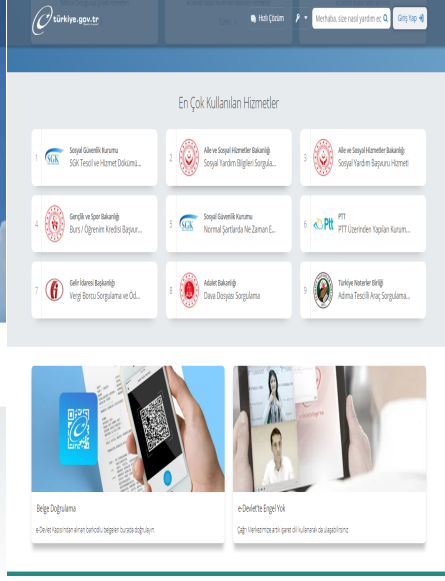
türkiye.gov.tr

Hızlı Çözüm

Merhaba, size nasıl yardım ed

Giriş Yap

En Çok Kullanılan Hizmetler

1 SGK Sosyal Güvenlik Kurumu SGK Tescil ve Hizmet Dökümü...

2 Aile ve Sosyal Hizmetler Bakanlığı Sosyal Yardım Bilgileri Sorgula...

3 Aile ve Sosyal Hizmetler Bakanlığı Sosyal Yardım Başvuru Hizmeti

4 Gençlik ve Spor Bakanlığı Burs / Öğrenim Kredisi Başvur...

5 SGK Sosyal Güvenlik Kurumu Normal Şartlarda Ne Zaman E...

6 PTT PTT PTT Üzerinden Yapılan Kurum...

7 Gelir İdaresi Başkanlığı Vergi Borcu Sorgulama ve Öd...

8 Adalet Bakanlığı Dava Dosyası Sorgulama

9 Türkiye Noterler Birliği Adıma Tescilli Araç Sorgulama...

Belge Doğrulama

e-Devlet Kapısından alınan barkodlu belgeleri burada doğrulayın

e-Devlet'te Engel Yok

Çağrı Merkezimize artık işaret dili kullanarak da ulaşabilirsiniz.